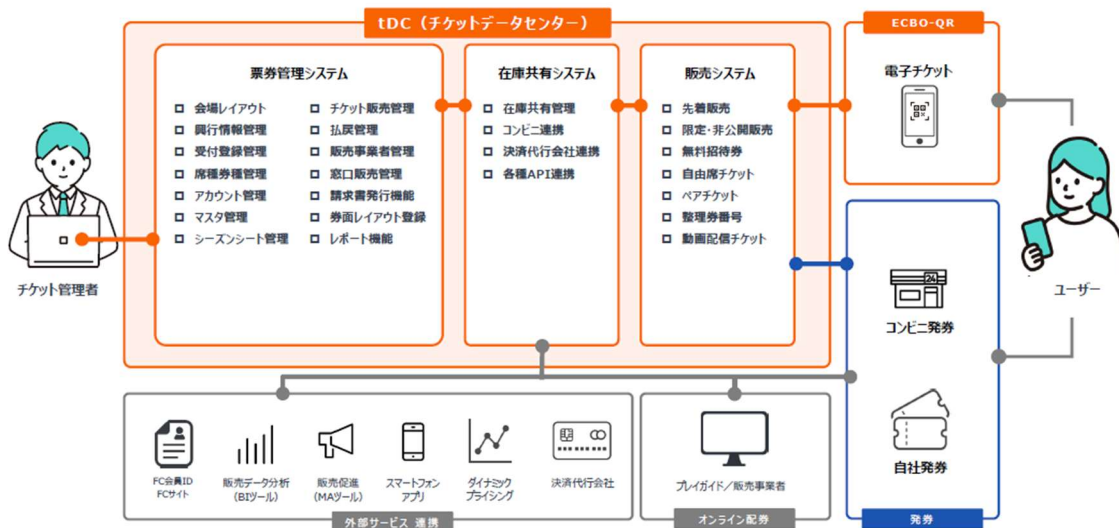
tDC（チケットデータセンター）

票券管理システム

会場レイアウト
興行情報管理
受付登録管理
席種券種管理
アカウント管理
マスタ管理
シーズンシート管理
チケット販売管理
払戻管理
販売事業者管理
窓口販売管理
請求書発行機能
券面レイアウト登録
レポート機能

在庫共有システム

在庫共有管理
コンビニ連携
決済代行会社連携
各種API連携

販売システム

先着販売
限定・非公開販売
無料招待券
自由席チケット
ペアチケット
整理券番号
動画配信チケット

ECBO-QR

電子チケット

チケット管理者

ユーザー

コンビニ発券

自社発券

発券

FC会員ID
FCサイト

販売データ分析
（BIツール）

販売促進
（MAツール）

スマートフォン
アプリ

ダイナミック
プライシング

決済代行会社

外部サービス 連携

プレイガイド／販売事業者

オンライン配券